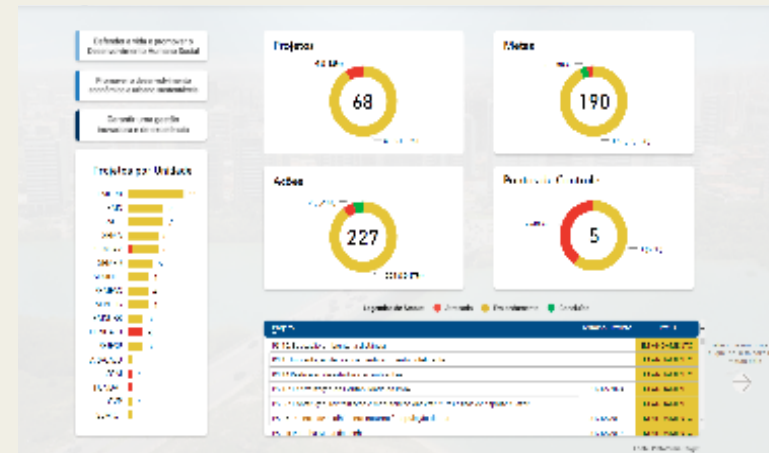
Defender a vida e promover o Desenvolvimento Humano Social

Promover o Desenvolvimento econômico e o desenvolvimento

Garantir uma gestão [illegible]

Projetos por Unidade

Projetos

68

Metas

190

Ações

227

Pontos de Controle

5

Legenda de Status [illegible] Atrasado Em andamento Concluído